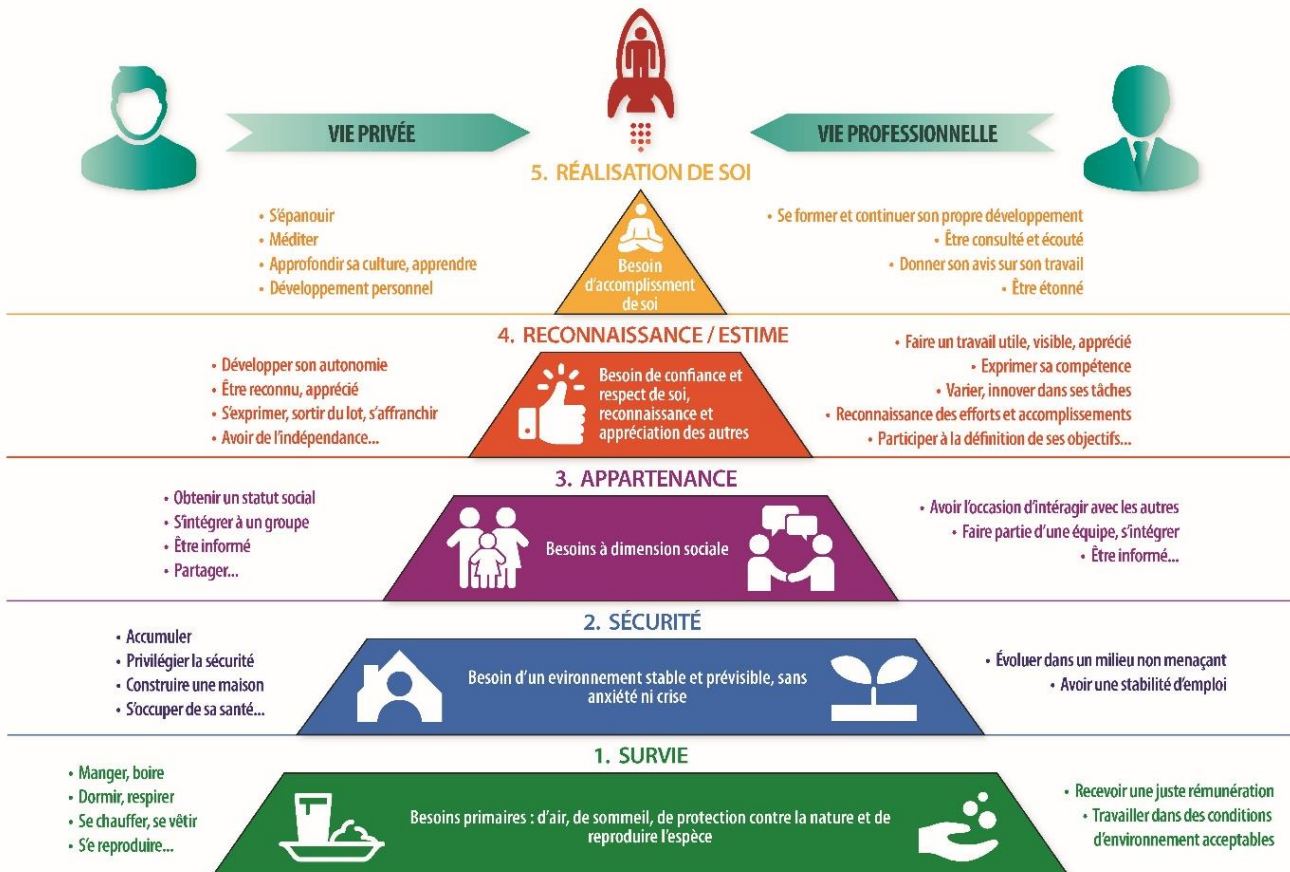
VIE PRIVÉE

VIE PROFESSIONNELLE

5. RÉALISATION DE SOI

• S'épanouir
• Méditer
• Approfondir sa culture, apprendre
• Développement personnel

Besoin d'accomplissment de soi

• Se former et continuer son propre développement
• Être consulté et écouté
• Donner son avis sur son travail
• Être étonné

4. RECONNAISSANCE / ESTIME

• Développer son autonomie
• Être reconnu, apprécié
• S'exprimer, sortir du lot, s'affranchir
• Avoir de l'indépendance...

Besoin de confiance et respect de soi, reconnaissance et appréciation des autres

• Faire un travail utile, visible, apprécié
• Exprimer sa compétence
• Varier, innover dans ses tâches
• Reconnaissance des efforts et accomplissements
• Participer à la définition de ses objectifs...

3. APPARTENANCE

• Obtenir un statut social
• S'intégrer à un groupe
• Être informé
• Partager...

Besoins à dimension sociale

• Avoir l'occasion d'intéragir avec les autres
• Faire partie d'une équipe, s'intégrer
• Être informé...

2. SÉCURITÉ

• Accumuler
• Privilégier la sécurité
• Construire une maison
• S'occuper de sa santé...

Besoin d'un evironnement stable et prévisible, sans anxiété ni crise

• Évoluer dans un milieu non menaçant
• Avoir une stabilité d'emploi

1. SURVIE

• Manger, boire
• Dormir, respirer
• Se chauffer, se vêtir
• S'e reproduire...

Besoins primaires : d'air, de sommeil, de protection contre la nature et de reproduire l'espèce

• Recevoir une juste rémunération
• Travailler dans des conditions d'environnement acceptables